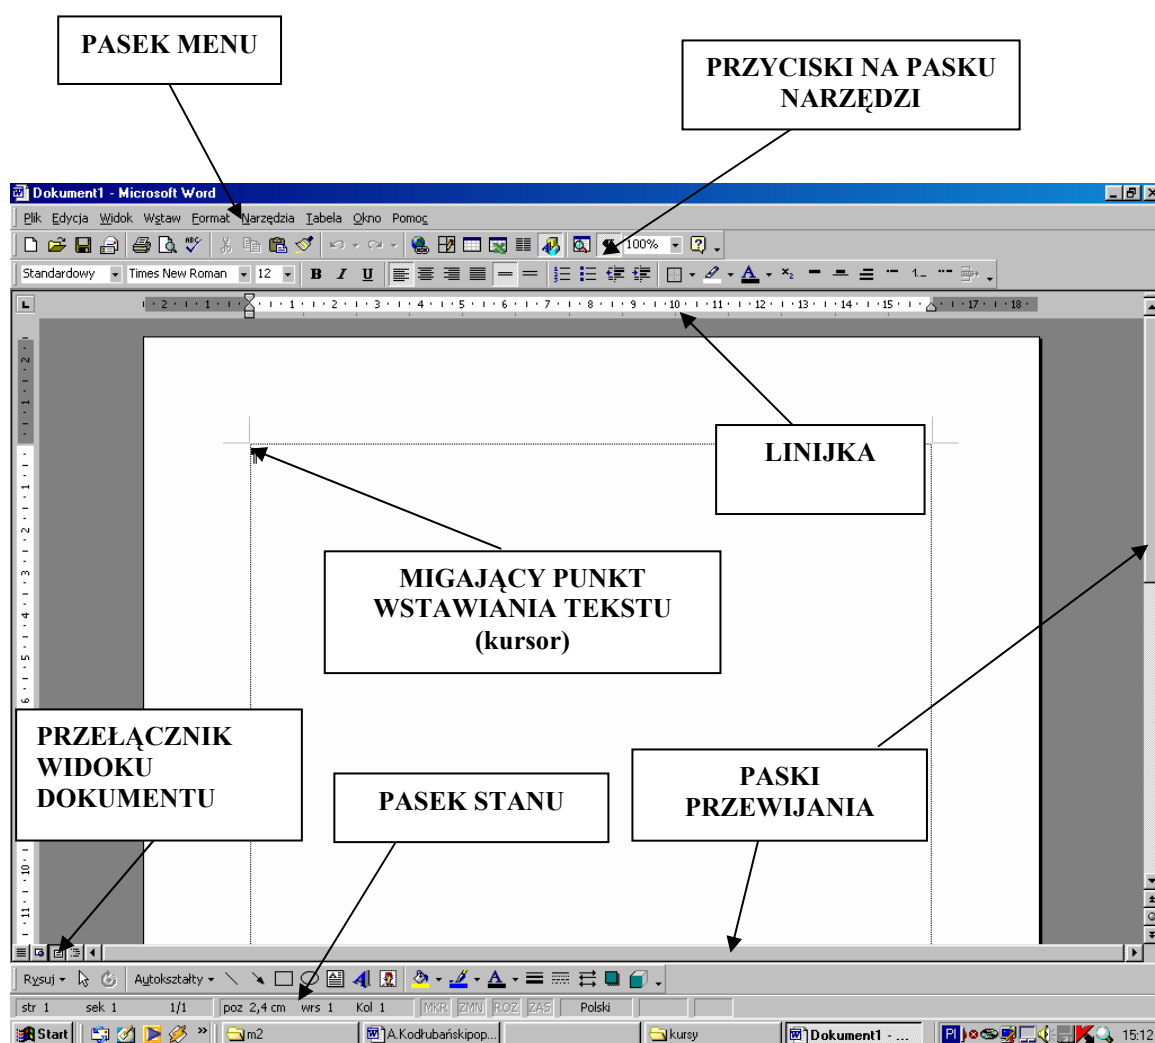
PASEK MENU

PRZYCISKI NA PASKU NARZĘDZI

Dokument1 - Microsoft Word

Plik Edycja Widok Wstaw Format Narzędzia Tabela Okno Pomoc

100%

Standardowy Times New Roman 12 B I U

LINIJKA

MIGAJĄCY PUNKT WSTAWIANIA TEKSTU (kursor)

PRZEŁĄCZNIK WIDOKU DOKUMENTU

PASEK STANU

PASKI PRZEWIJANIA

Rysuj Autokształty

str 1 sek 1 1/1 poz 2,4 cm wrs 1 Kol 1 MKR ZMN ROZ ZAS Polski

Start m2 A.Kodłubańskipop... kursy Dokument1 - ... 15:12